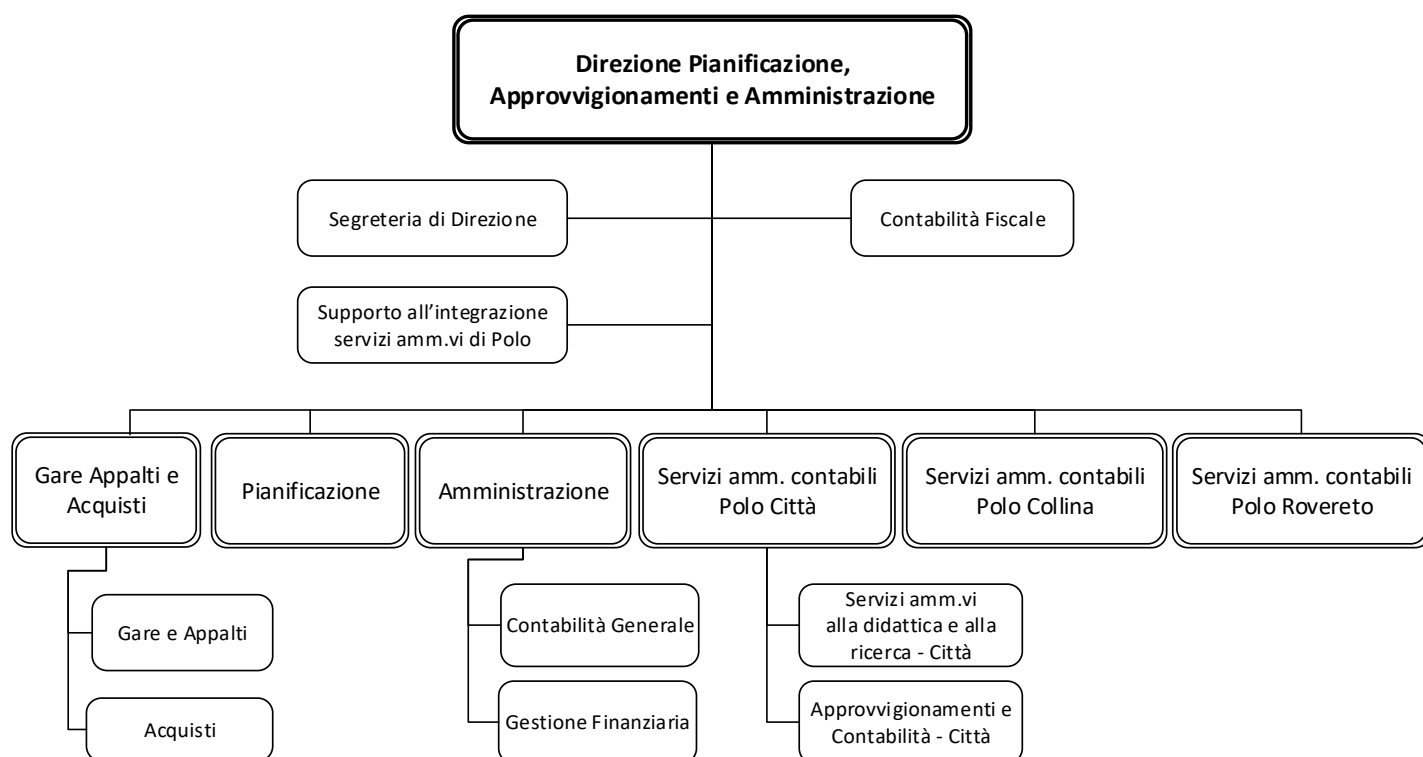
Direzione Pianificazione, Approvvigionamenti e Amministrazione

Segreteria di Direzione

Contabilità Fiscale

Supporto all'integrazione servizi amm.vi di Polo

Gare Appalti e Acquisti

Pianificazione

Amministrazione

Servizi amm. contabili Polo Città

Servizi amm. contabili Polo Collina

Servizi amm. contabili Polo Rovereto

Gare e Appalti

Acquisti

Contabilità Generale

Gestione Finanziaria

Servizi amm.vi alla didattica e alla ricerca - Città

Approvvigionamenti e Contabilità - Città